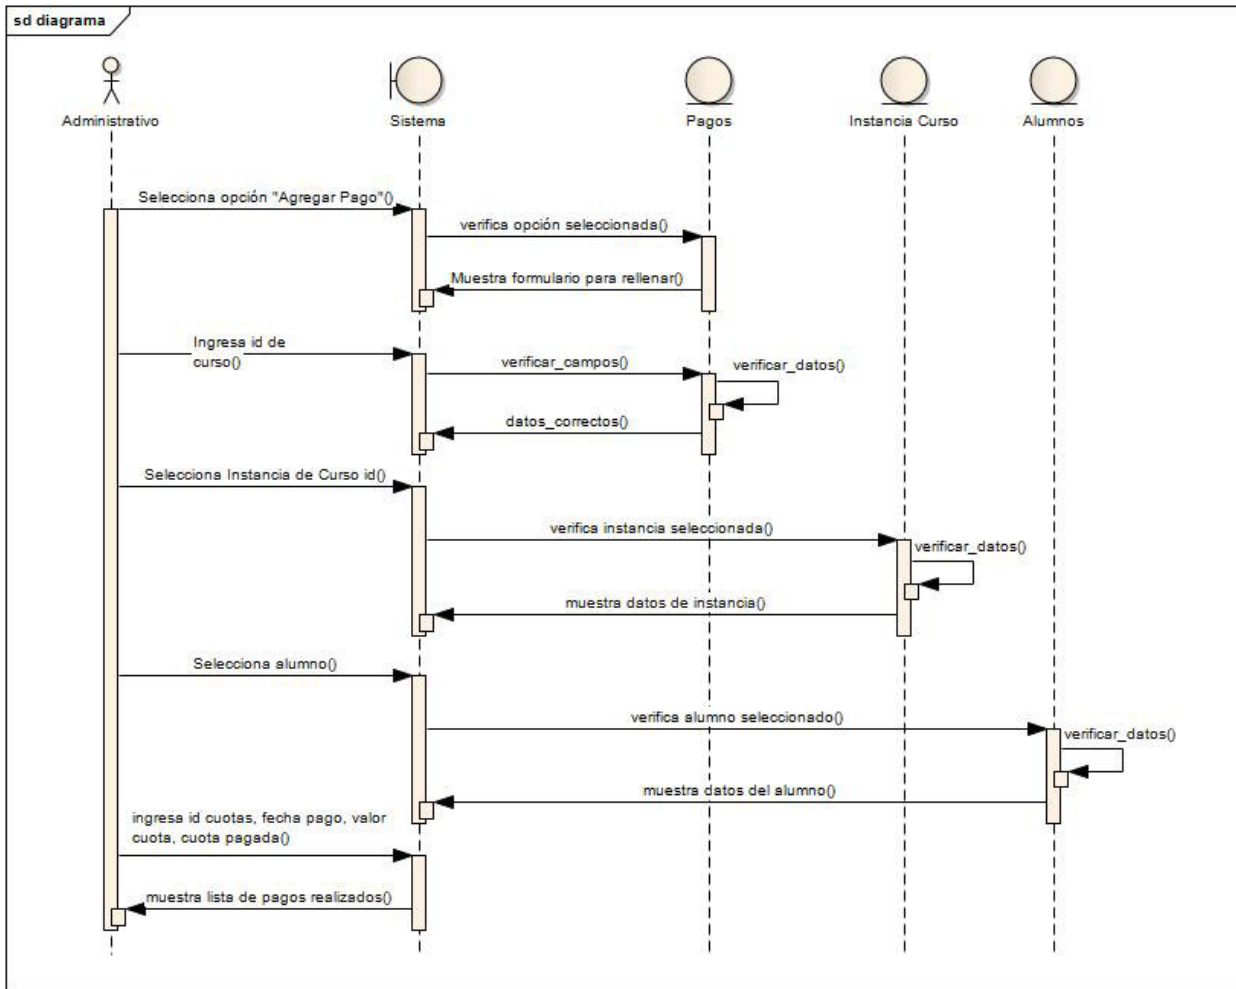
sd diagrama

Administrativo

Sistema

Pagos

Instancia Curso

Alumnos

Selecciona opción "Agregar Pago"()

verifica opción seleccionada()

Muestra formulario para rellenar()

Ingresa id de curso()

verificar_campos()

verificar_datos()

datos_correctos()

Selecciona Instancia de Curso id()

verifica instancia seleccionada()

verificar_datos()

muestra datos de instancia()

Selecciona alumno()

verifica alumno seleccionado()

verificar_datos()

muestra datos del alumno()

ingresa id cuotas, fecha pago, valor cuota, cuota pagada()

muestra lista de pagos realizados()